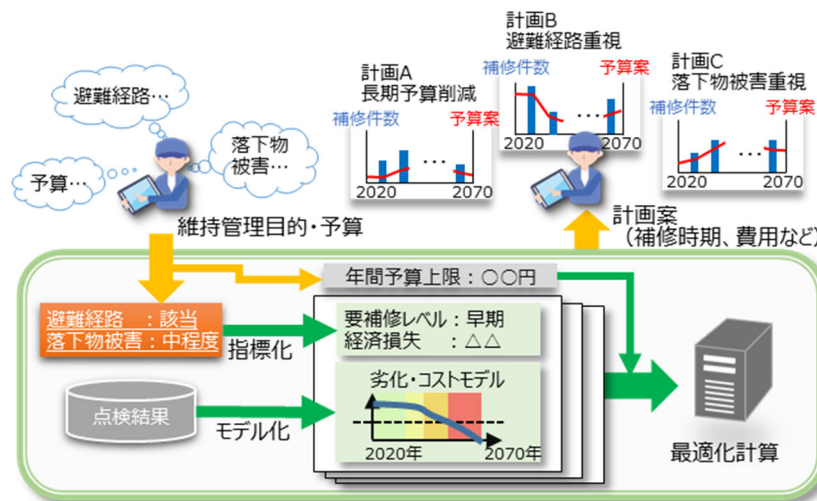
避難経路…

落下物被害…

予算…

維持管理目的・予算

計画A
長期予算削減

補修件数

予算案

2020

2070

計画B
避難経路重視

補修件数

予算案

2020

2070

計画C
落下物被害重視

補修件数

予算案

2020

2070

計画案
（補修時期、費用など）

年間予算上限：○○円

避難経路　：該当
落下物被害：中程度

指標化

要補修レベル：早期
経済損失　：△△

点検結果

モデル化

劣化・コストモデル

2020年

2070年

最適化計算